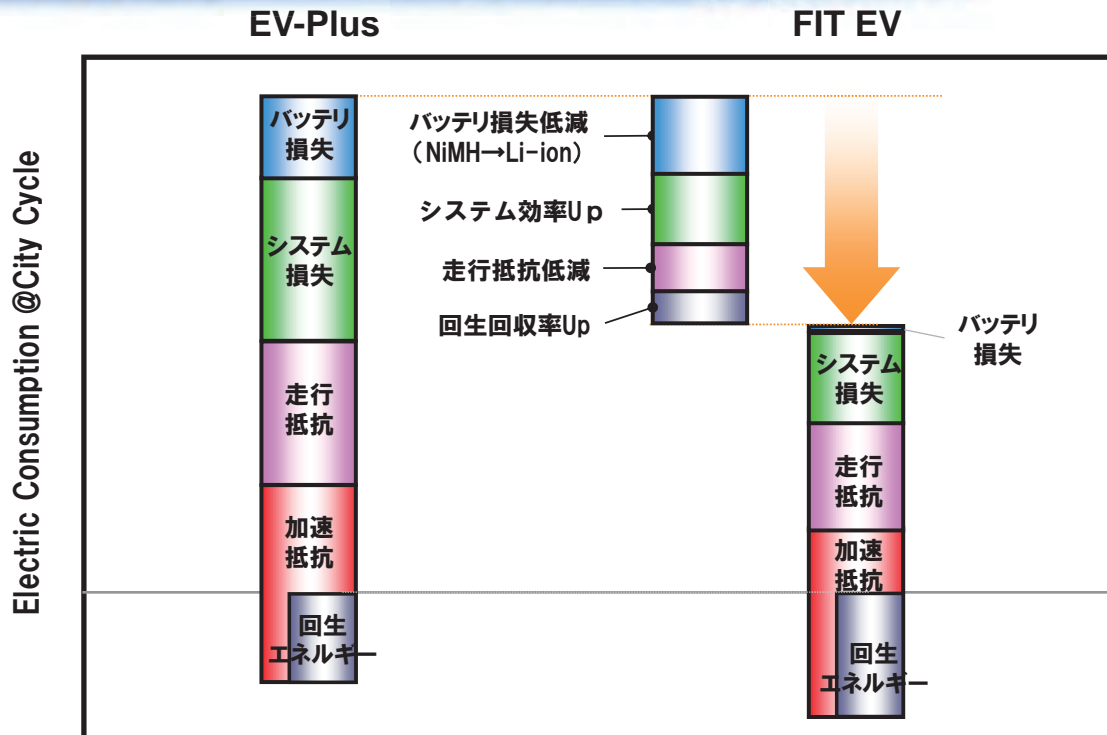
EV-Plus

FIT EV

Electric Consumption @City Cycle

バッテリ損失

システム損失

走行抵抗

加速抵抗

回生エネルギー

バッテリ損失低減
（NiMH→Li-ion）

システム効率Up

走行抵抗低減

回生回収率Up

バッテリ損失

システム損失

走行抵抗

加速抵抗

回生エネルギー